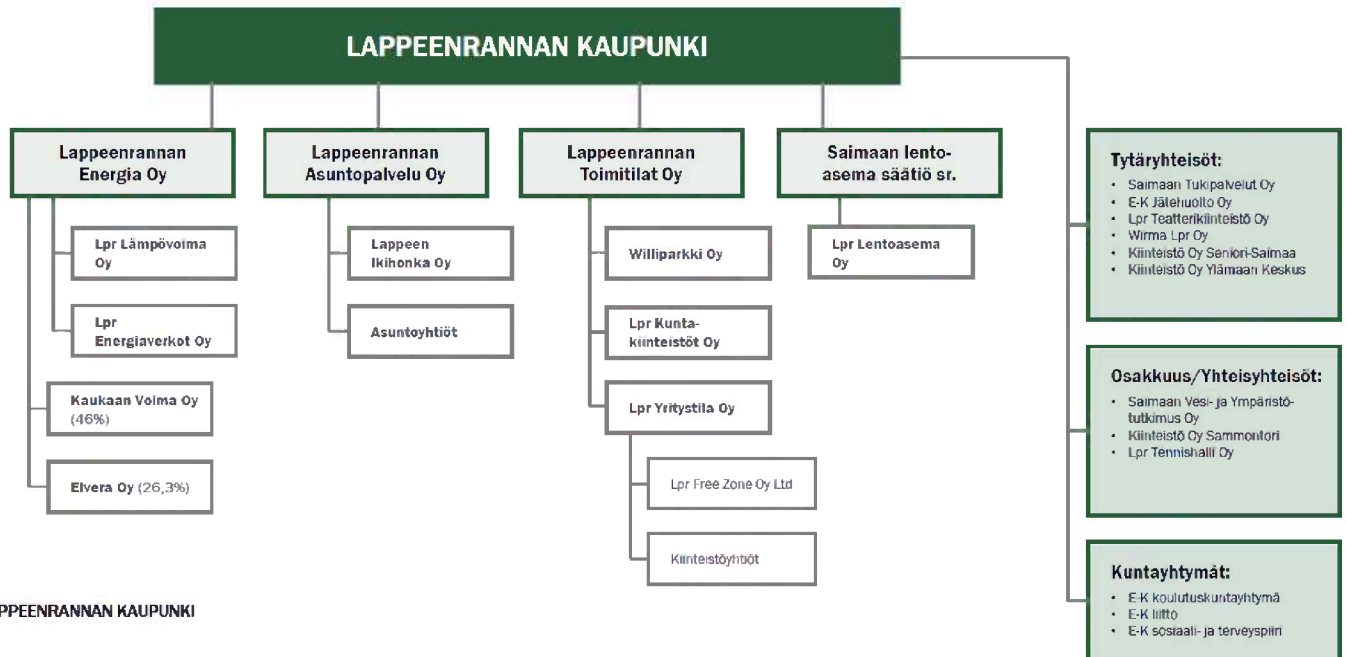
LAPPEENRANNAN KAUPUNKI

Lappeenrannan Energia Oy

Lpr Lämpövoima Oy

Lpr Energiaverkot Oy

Kaukaan Voima Oy (46%)

Elvera Oy (26,3%)

Lappeenrannan Asuntopalvelu Oy

Lappeen Ikihonka Oy

Asuntoyhtiöt

Lappeenrannan Toimitilat Oy

Williparkki Oy

Lpr Kunta-kiinteistöt Oy

Lpr Yritystila Oy

Lpr Free Zone Oy Ltd

Kiinteistöyhtiöt

Saimaan lento-asema säätiö sr.

Lpr Lentoasema Oy

Tytäryhteisöt:
• Saimaan Tukipalvelut Oy
• E-K Jätehuolto Oy
• Lpr Teatterikiinteistö Oy
• Wirma Lpr Oy
• Kiinteistö Oy Seniori-Saimaa
• Kiinteistö Oy Ylämaan Keskus

Osakkuus/Yhteisyhteisöt:
• Saimaan Vesi- ja Ympäristö-tutkimus Oy
• Kiinteistö Oy Sammontori
• Lpr Tennishalli Oy

Kuntayhtymät:
• E-K koulutuskuntayhtymä
• E-K liitto
• E-K sosiaali- ja terveyspiiri

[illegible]PPEENRANNAN KAUPUNKI